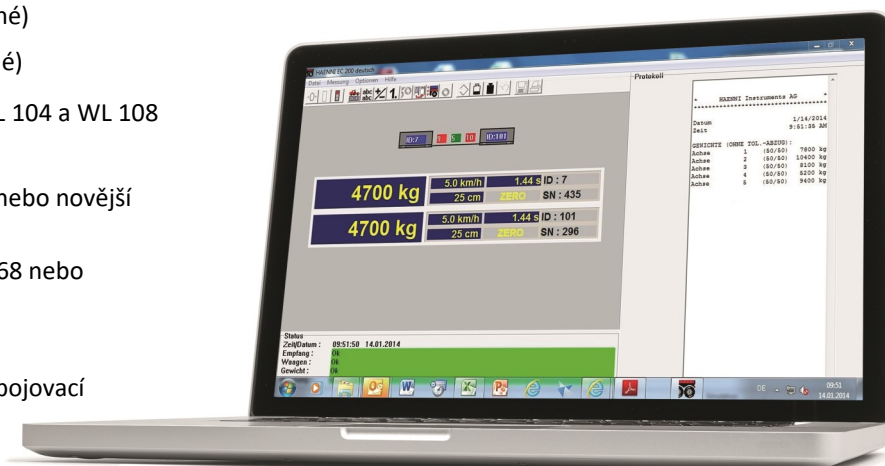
né)

é)

104 a WL 108

nebo novější

68 nebo

pojovací

HAENNI EC 200 deutsch

Datei Messung Optionen Hilfe

Protokoll

HAENNI Instruments AG

Datum 1/14/2014
Zeit 9:51:35 AM

GEWICHTE (OHNE TOL.-ABZUG):
Achse 1 (S0/S0) 7800 kg
Achse 2 (S0/S0) 10400 kg
Achse 3 (S0/S0) 8100 kg
Achse 4 (S0/S0) 5200 kg
Achse 5 (S0/S0) 9400 kg

ID:7 1 5 10 ID:101

4700 kg 5.0 km/h 1.44 s ID : 7
25 cm ZERO SN : 435

4700 kg 5.0 km/h 1.44 s ID : 101
25 cm ZERO SN : 296

Status
Zeit/Datum : 09:51:50 14.01.2014
Empfang : Ok
Waagen : Ok
Gewicht : Ok

DE 09:51 14.01.2014